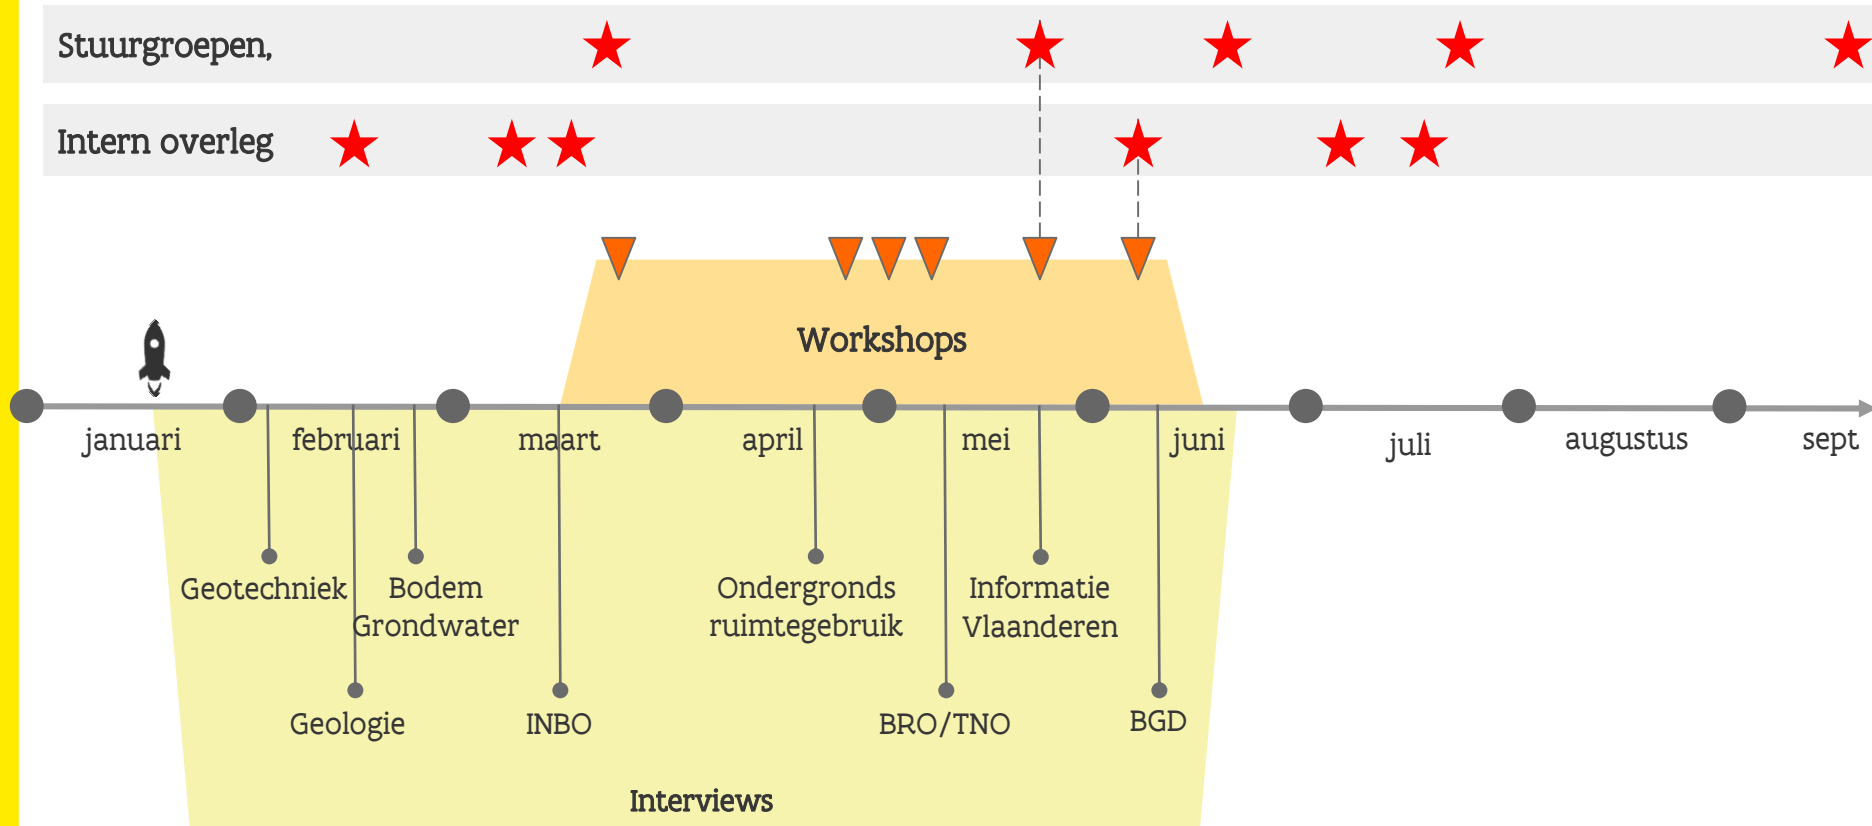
Stuurgroepen,

Intern overleg

Workshops

januari

februari

maart

april

mei

juni

juli

augustus

sept

Geotechniek

Bodem Grondwater

Ondergronds ruimtegebruik

Informatie Vlaanderen

Geologie

INBO

BRO/TNO

BGD

Interviews